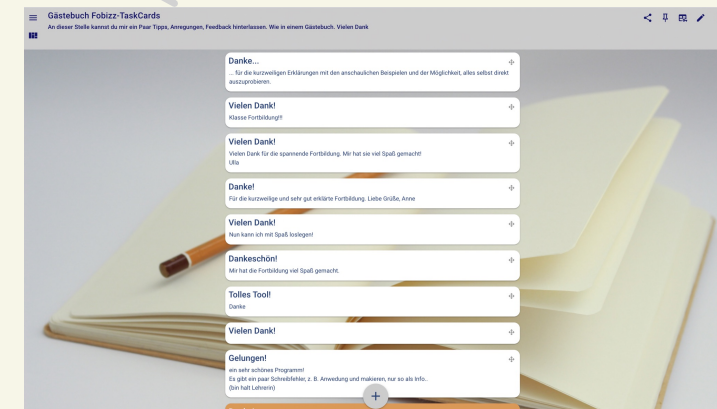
Gästebuch Fobizz-TaskCards

An dieser Stelle kannst du mir ein Paar Tipps, Anregungen, Feedback hinterlassen. Wie in einem Gästebuch. Vielen Dank

Danke...

... für die kurzweiligen Erklärungen mit den anschaulichen Beispielen und der Möglichkeit, alles selbst direkt auszuprobieren.

Vielen Dank!

Klasse Fortbildung!!!

Vielen Dank!

Vielen Dank für die spannende Fortbildung. Mir hat sie viel Spaß gemacht!
Ulla

Danke!

Für die kurzweilige und sehr gut erklärte Fortbildung. Liebe Grüße, Anne

Vielen Dank!

Nun kann ich mit Spaß loslegen!

Dankeschön!

Mir hat die Fortbildung viel Spaß gemacht.

Tolles Tool!

Danke

Vielen Dank!

Gelungen!

ein sehr schönes Programm!
Es gibt ein paar Schreibfehler, z. B. Anwedung und makieren, nur so als Info..
(bin halt Lehrerin)

+